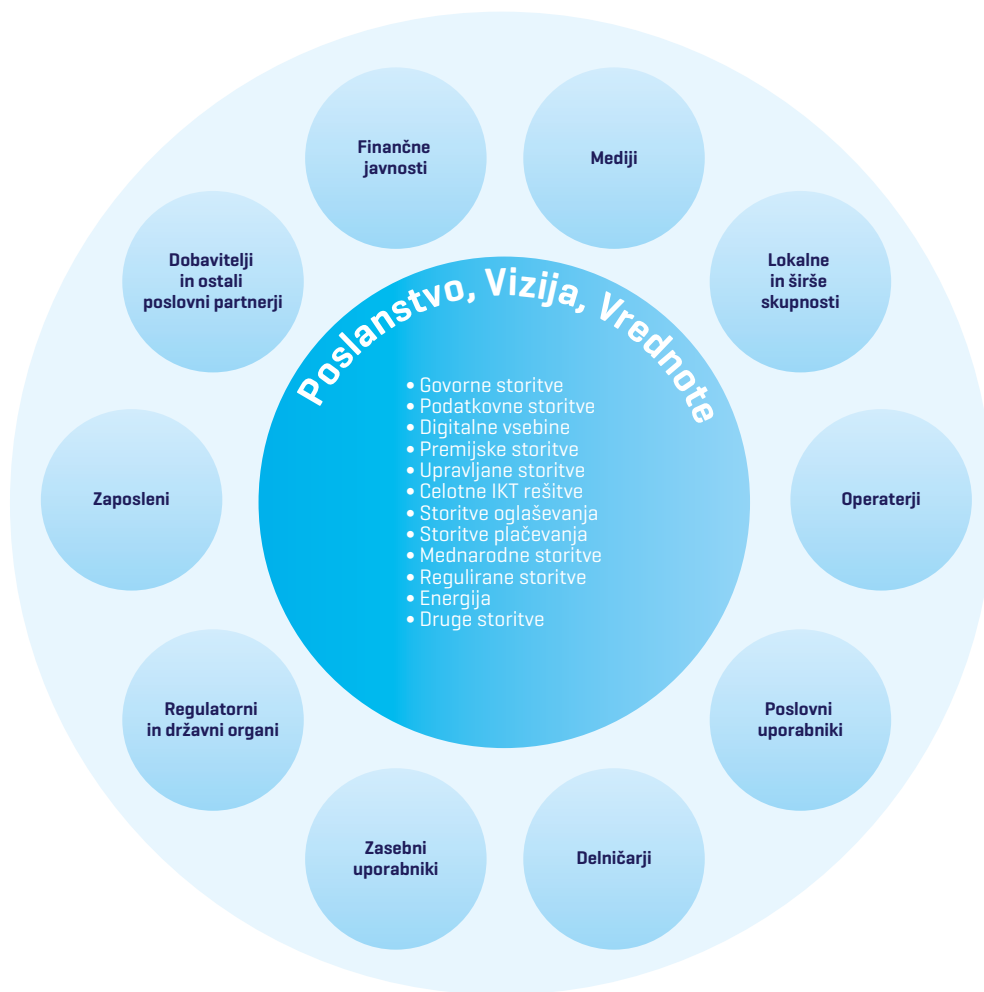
Finančne javnosti

Mediji

Dobavitelji in ostali poslovni partnerji

Lokalne in širše skupnosti

Poslanstvo, Vizija, Vrednote

• Govorne storitve
• Podatkovne storitve
• Digitalne vsebine
• Premijske storitve
• Upravljane storitve
• Celotne IKT rešitve
• Storitve oglaševanja
• Storitve plačevanja
• Mednarodne storitve
• Regulirane storitve
• Energija
• Druge storitve

Zaposleni

Operaterji

Regulatorni in državni organi

Poslovni uporabniki

Zasebni uporabniki

Delničarji